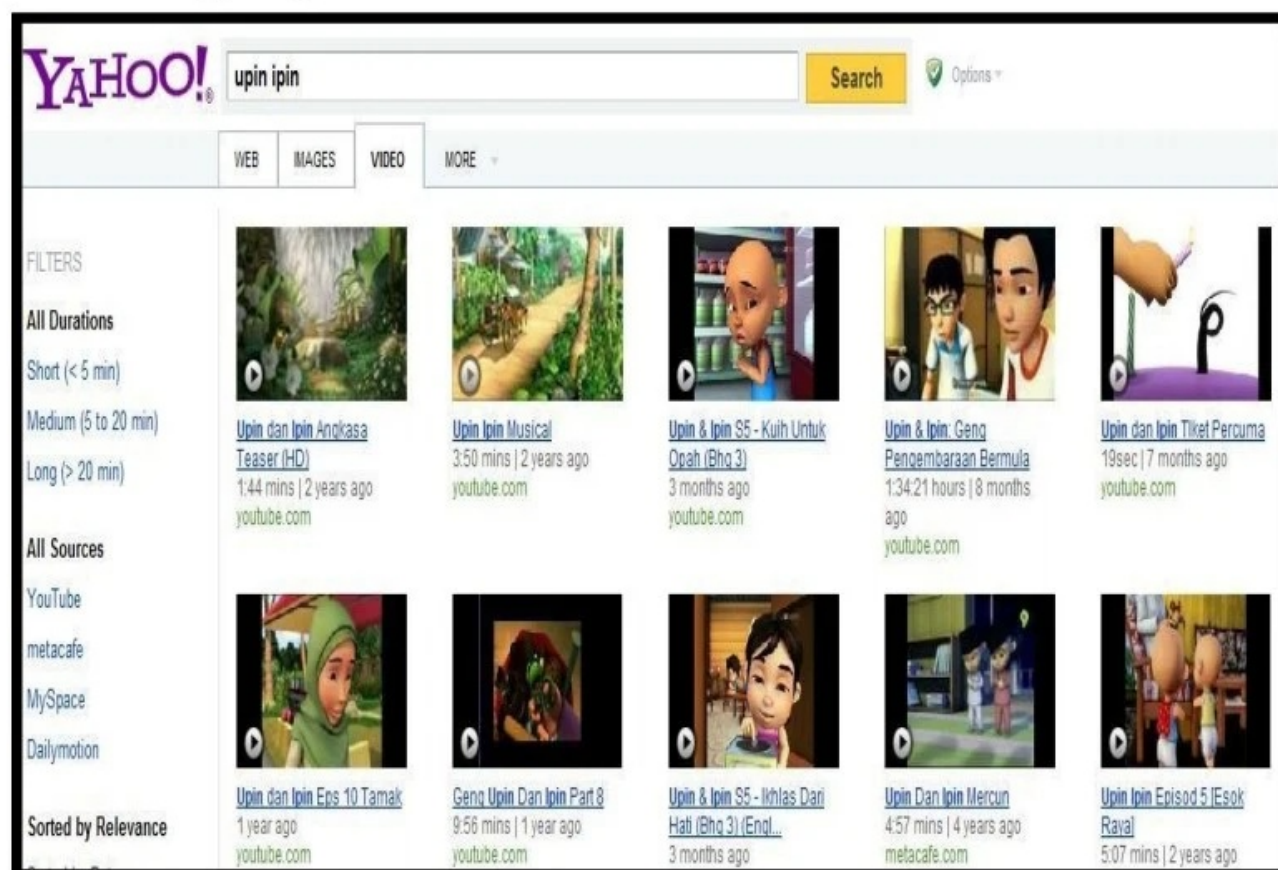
YAHOO!

upin ipin

Search

Options

WEB IMAGES VIDEO MORE

FILTERS

All Durations

Short (< 5 min)

Medium (5 to 20 min)

Long (> 20 min)

All Sources

YouTube

metacafe

MySpace

Dailymotion

Sorted by Relevance

Upin dan Ipin Angkasa Teaser (HD)
1:44 mins | 2 years ago
youtube.com

Upin Ipin Musical
3:50 mins | 2 years ago
youtube.com

Upin & Ipin S5 - Kuih Untuk Opah (Bhg 3)
3 months ago
youtube.com

Upin & Ipin: Geng Pengembaraan Bermula
1:34:21 hours | 8 months ago
youtube.com

Upin dan Ipin Tiket Percuma
19sec | 7 months ago
youtube.com

Upin dan Ipin Eps 10 Tamak
1 year ago
youtube.com

Geng Upin Dan Ipin Part 8
9:56 mins | 1 year ago
youtube.com

Upin & Ipin S5 - Ikhlas Dari Hati (Bhg 3) (Engl...
3 months ago

Upin Dan Ipin Mercun
4:57 mins | 4 years ago
metacafe.com

Upin Ipin Episod 5 [Esok Raya]
5:07 mins | 2 years ago